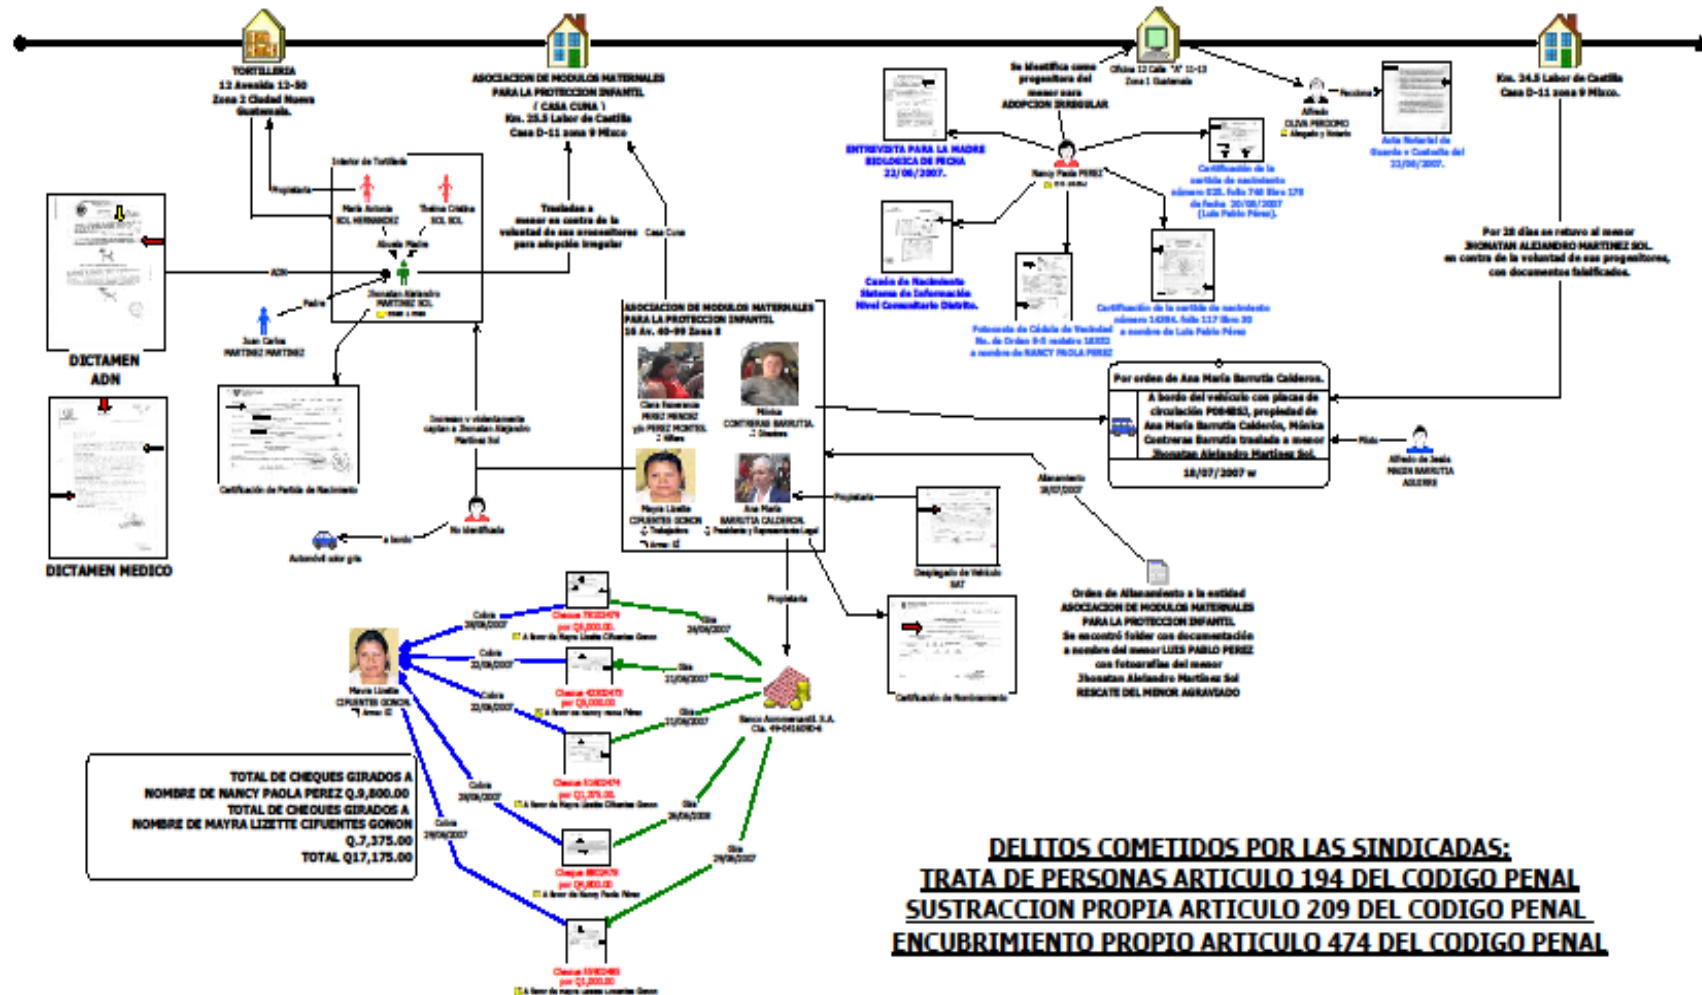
TORTILLERIA
12 Avenida 12-50
Zona 2 Ciudad Nueva Guatemala.

ASOCIACION DE MODULOS MATERNALES PARA LA PROTECCION INFANTIL
( CASA CUNA )
Km. 25.5 Labor de Castilla
Casa D-11 zona 9 Mixco

Se identifica como progenitora del menor para ADOPCION IRREGULAR

Oficina 12 Calle "A" 11-13 Zona 1 Guatemala

Km. 24.5 Labor de Castilla
Casa D-11 zona 9 Mixco.

Interior de Tortilleria
Propietaria
María Antonia SOL HERNANDEZ
Thelma Cristina SOL SOL
Abuela Madre
ADN
Padre
Juan Carlos MARTINEZ MARTINEZ
Jhonatan Alejandro MARTINEZ SOL

DICTAMEN ADN

DICTAMEN MEDICO

Certificación de Partida de Nacimiento

Traslados a menor en contra de la voluntad de sus progenitores para adopción irregular

Casa Cuna

ENTREVISTA PARA LA MADRE BIOLOGICA DE FECHA 22/06/2007.

Nancy Paola PEREZ

Alfredo OLIVA PERDOMO
Abogado y Notario
Redacta

Acta Notarial de Guarda y Custodia del 22/06/2007.

Certificación de la partida de nacimiento número 820, folio 740 libro 170 de fecha 20/06/2007 (Luis Pablo Pérez).

Por 28 días se retuvo al menor JHONATAN ALEJANDRO MARTINEZ SOL, en contra de la voluntad de sus progenitores, con documentos falsificados.

Constancia de Nacimiento Sistema de Información Nivel Comunitario Distrito.

Fotocopia de Cédula de Vecindad No. de Orden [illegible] a nombre de NANCY PAOLA PEREZ

Certificación de la partida de nacimiento número 14394, folio 117 libro 30 a nombre de Luis Pablo Pérez

ASOCIACION DE MODULOS MATERNALES PARA LA PROTECCION INFANTIL
16 Av. 40-99 Zona 8

Clara Reverenda PEREZ MENDEZ y/o PEREZ MONTIEL
Niñera
Mónica CONTRERAS BARRUTIA
Directora
Mayra Lizette CIFUENTES GONON
Trabajadora
Ana María BARRUTIA CALDERON
Presidenta y Representante Legal

Por orden de Ana María Barrutia Calderon.
A bordo del vehículo con placas de circulación P084853, propiedad de Ana María Barrutia Calderon, Mónica Contreras Barrutia traslado a menor Jhonatan Alejandro Martinez Sol.
18/07/2007

Piloto
Alfredo de Jesús MAZIN BARRUTIA AGUIRRE

Ingresan y violentamente captan a Jhonatan Alejandro Martinez Sol

No identificado
a bordo
Automóvil color gris

Allanamiento 18/07/2007
Propietaria
Desplegado de Vehículo SAT

Orden de Allanamiento a la entidad ASOCIACION DE MODULOS MATERNALES PARA LA PROTECCION INFANTIL
Se encontró folder con documentación a nombre del menor LUIS PABLO PEREZ con fotografías del menor Jhonatan Alejandro Martinez Sol
RESCATE DEL MENOR AGRAVIADO

Certificación de Nacimiento

Propietaria

Mayra Lizette CIFUENTES GONON

Cobra 28/06/2007
Cheque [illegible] por Q5,000.00
A favor de Mayra Lizette Cifuentes Gonon
Gira 28/06/2007

Cobra 22/06/2007
Cheque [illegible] por Q5,000.00
A favor de Nancy Paola Pérez
Gira 21/06/2007

Cobra 22/06/2007
Gira 21/06/2007
Cheque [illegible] por Q1,375.00
A favor de Mayra Lizette Cifuentes Gonon

Cobra 28/06/2007
Gira 28/06/2007
Cheque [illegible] por Q4,800.00
A favor de Nancy Paola Pérez

Cobra 29/06/2007
Gira 29/06/2007
Cheque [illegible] por Q1,000.00
A favor de Mayra Lizette Cifuentes Gonon

Banco Agromercantil, S.A.
Cta. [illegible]

TOTAL DE CHEQUES GIRADOS A NOMBRE DE NANCY PAOLA PEREZ Q.9,800.00
TOTAL DE CHEQUES GIRADOS A NOMBRE DE MAYRA LIZETTE CIFUENTES GONON Q.7,375.00
TOTAL Q17,175.00

DELITOS COMETIDOS POR LAS SINDICADAS:
TRATA DE PERSONAS ARTICULO 194 DEL CODIGO PENAL
SUSTRACCION PROPIA ARTICULO 209 DEL CODIGO PENAL
ENCUBRIMIENTO PROPIO ARTICULO 474 DEL CODIGO PENAL